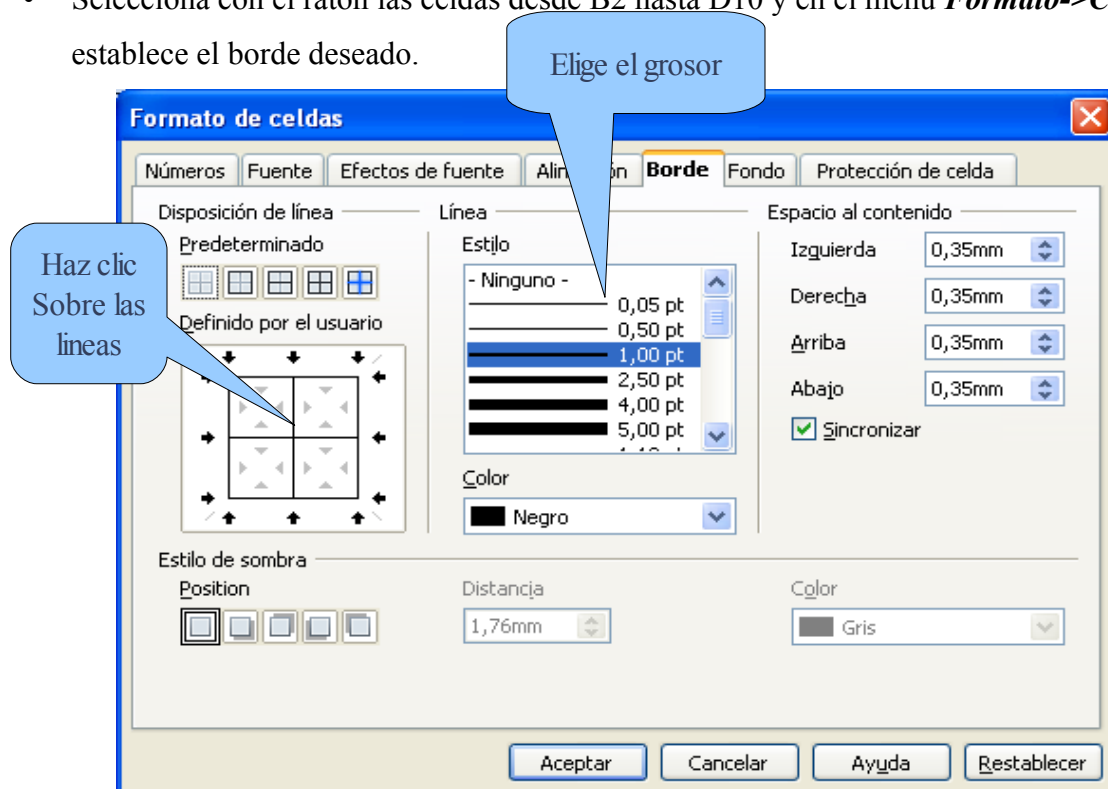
• Selecciona con el ratón las celdas desde B2 hasta D10 y en el menú *Formato->C* establece el borde deseado.

Elige el grosor

Formato de celdas

Números | Fuente | Efectos de fuente | Alin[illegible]ón | Borde | Fondo | Protección de celda

Disposición de línea
Predeterminado
Definido por el usuario

Haz clic Sobre las lineas

Línea
Estilo
- Ninguno -
0,05 pt
0,50 pt
1,00 pt
2,50 pt
4,00 pt
5,00 pt
Color
Negro

Espacio al contenido
Izquierda 0,35mm
Derecha 0,35mm
Arriba 0,35mm
Abajo 0,35mm
Sincronizar

Estilo de sombra
Position
Distancia
1,76mm
Color
Gris

Aceptar | Cancelar | Ayuda | Restablecer